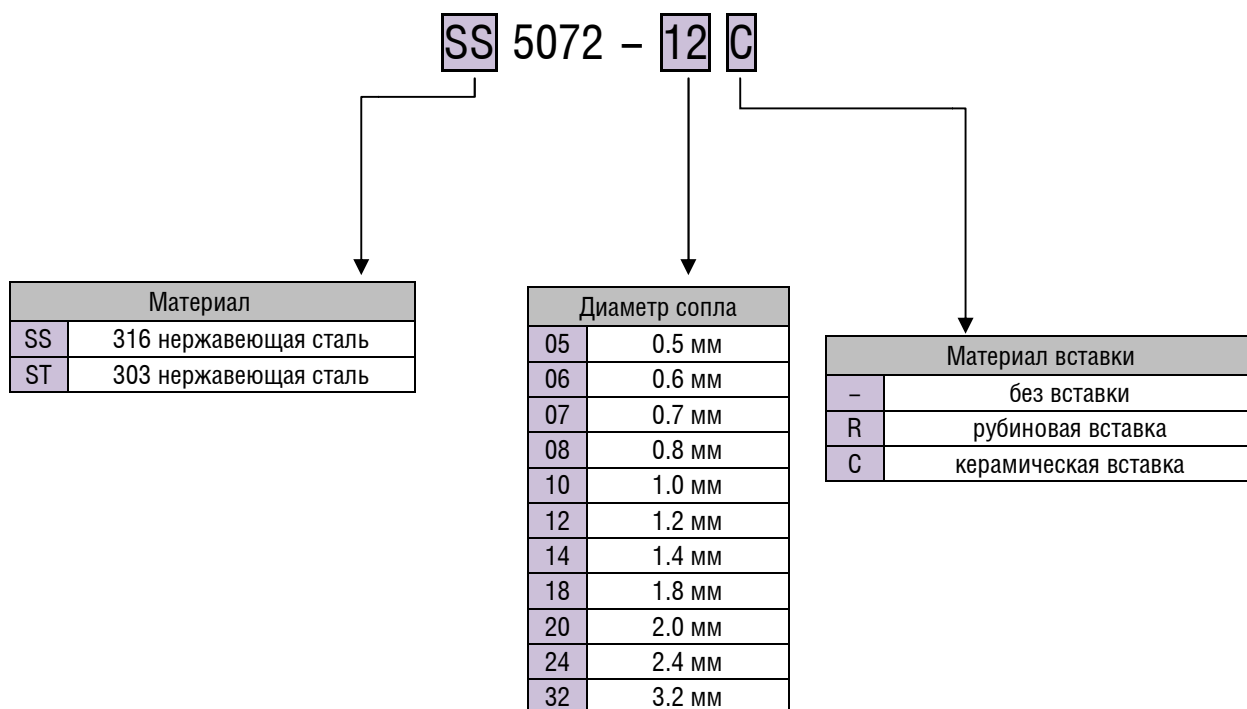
SS 5072 – 12 C

| Материал | |
|---|---|
| SS | 316 нержавеющая сталь |
| ST | 303 нержавеющая сталь |

| Диаметр сопла | |
|---|---|
| 05 | 0.5 мм |
| 06 | 0.6 мм |
| 07 | 0.7 мм |
| 08 | 0.8 мм |
| 10 | 1.0 мм |
| 12 | 1.2 мм |
| 14 | 1.4 мм |
| 18 | 1.8 мм |
| 20 | 2.0 мм |
| 24 | 2.4 мм |
| 32 | 3.2 мм |

| Материал вставки | |
|---|---|
| – | без вставки |
| R | рубиновая вставка |
| C | керамическая вставка |